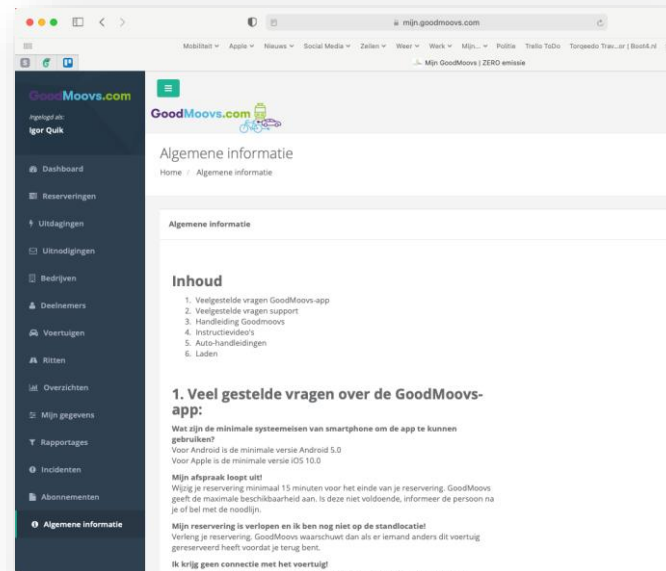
mijn.goodmoovs.com

Mobiliteit ⌄ Apple ⌄ Nieuws ⌄ Social Media ⌄ Zeilen ⌄ Weer ⌄ Werk ⌄ Mijn... ⌄ Politie Trello ToDo Torqeedo Trav...or | BoatA.nl

Mijn GoodMoovs | ZERO emissie

GoodMoovs.com

Ingelogd als:
Igor Quik

Dashboard
Reserveringen
Uitdagingen
Uitnodigingen
Bedrijven
Deelnemers
Voertuigen
Ritten
Overzichten
Mijn gegevens
Rapportages
Incidenten
Abonnementen
Algemene informatie

GoodMoovs.com

Algemene informatie

Home / Algemene informatie

Algemene informatie

Inhoud

1. Veelgestelde vragen GoodMoovs-app
2. Veelgestelde vragen support
3. Handleiding Goodmoovs
4. Instructievideo's
5. Auto-handleidingen
6. Laden

1. Veel gestelde vragen over de GoodMoovs-app:

Wat zijn de minimale systeemeisen van smartphone om de app te kunnen gebruiken?
Voor Android is de minimale versie Android 5.0
Voor Apple is de minimale versie iOS 10.0

Mijn afspraak loopt uit!
Wijzig je reservering minimaal 15 minuten voor het einde van je reservering. GoodMoovs geeft de maximale beschikbaarheid aan. Is deze niet voldoende, informeer de persoon na je of bel met de noodlijn.

Mijn reservering is verlopen en ik ben nog niet op de standlocatie!
Verleng je reservering. GoodMoovs waarschuwt dan als er iemand anders dit voertuig gereserveerd heeft voordat je terug bent.

Ik krijg geen connectie met het voertuig!